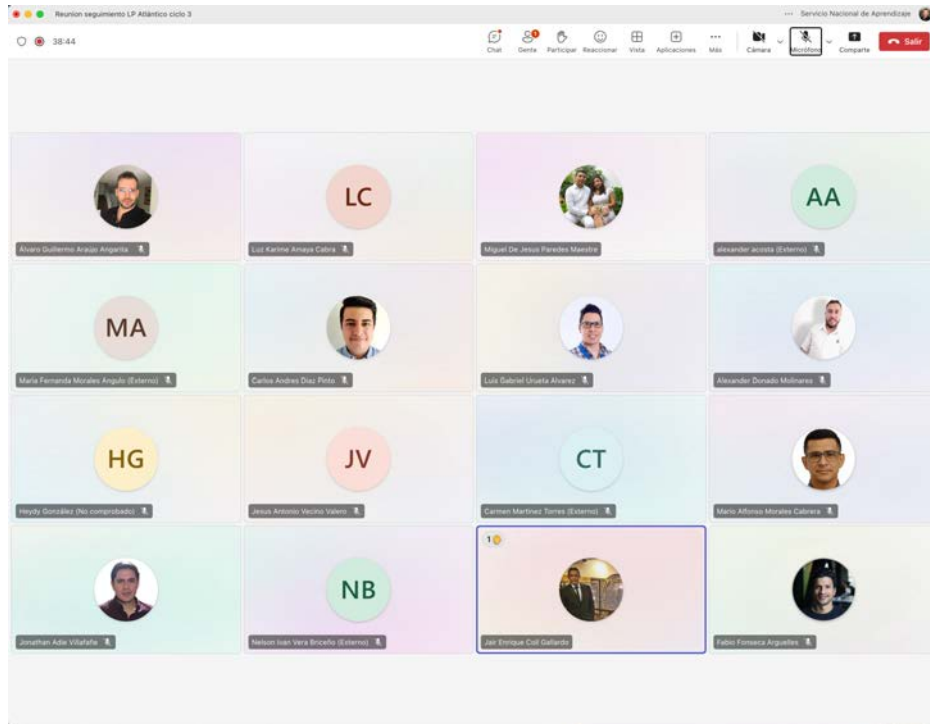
Reunion seguimiento LP Atlántico ciclo 3

··· Servicio Nacional de Aprendizaje

38:44

Chat
Gente
Participar
Reaccionar
Vista
Aplicaciones
Más
Cámara
Micrófono
Compartir
Salir

Álvaro Guillermo Araujo Angarita

LC
Luz Karime Amaya Cabra

Miguel De Jesus Paredes Maestre

AA
alexander acosta (Externo)

MA
María Fernanda Morales Angulo (Externo)

Carlos Andres Diaz Pinto

Luis Gabriel Urueta Alvarez

Alexander Donado Molinares

HG
Heydy González (No comprobado)

JV
Jesus Antonio Vecino Valero

CT
Carmen Martinez Torres (Externo)

Mario Alfonso Morales Cabrera

Jonathan Adie Villafañe

NB
Nelson Ivan Vera Briceño (Externo)

1
Jair Enrique Coll Gallardo

Fabio Fonseca Arguelles